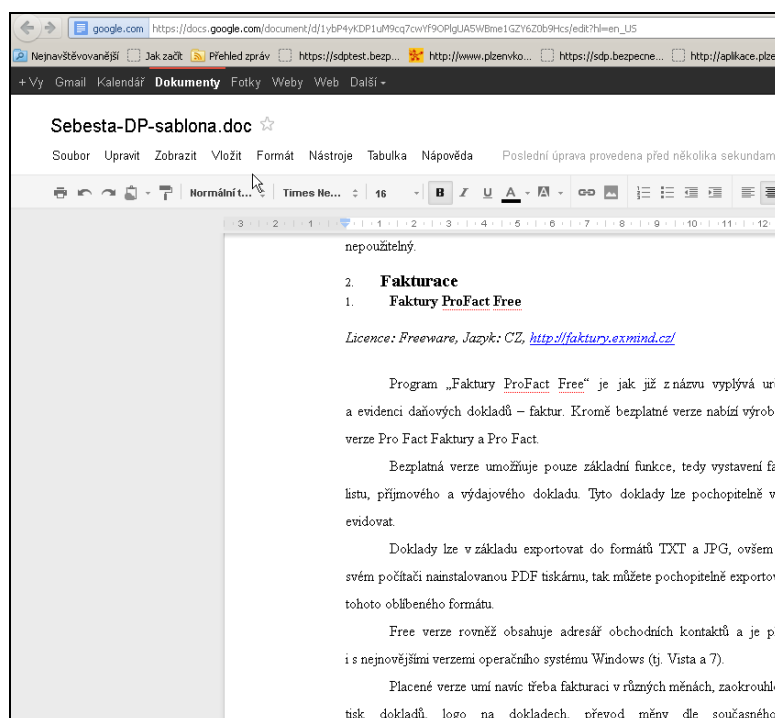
google.com https://docs.google.com/document/d/1ybP4yKDP1uM9cq7cwYf9OPlgUA5WBme1GZY6Z0b9Hcs/edit?hl=en_US

Nejnavštěvovanější Jak začít Přehled zpráv https://sdptest.bezp... http://www.plzenvko... https://sdp.bezpecne... http://aplikace.plze

+Vy Gmail Kalendář Dokumenty Fotky Weby Web Další

Sebesta-DP-sablona.doc

Soubor Upravit Zobrazit Vložit Formát Nástroje Tabulka Nápověda Poslední úprava provedena před několika sekundam

Normální t... Times Ne... 16 B I U A

3 2 1 1 1 2 3 4 5 6 7 8 9 10 11 12

nepoužitelný.

2. Fakturace

1. Faktury ProFact Free

Licence: Freeware, Jazyk: CZ, http://faktury.exmind.cz/

Program „Faktury ProFact Free“ je jak již z názvu vyplývá ur a evidenci daňových dokladů – faktur. Kromě bezplatné verze nabízí výrob verze Pro Fact Faktury a Pro Fact.

Bezplatná verze umožňuje pouze základní funkce, tedy vystavení f listu, příjmového a výdajového dokladu. Tyto doklady lze pochopitelně v evidovat.

Doklady lze v základu exportovat do formátů TXT a JPG, ovšem svém počítači nainstalovanou PDF tiskárnu, tak můžete pochopitelně exportov tohoto oblíbeného formátu.

Free verze rovněž obsahuje adresář obchodních kontaktů a je p i s nejnovějšími verzemi operačního systému Windows (tj. Vista a 7).

Placené verze umí navíc třeba fakturaci v různých měnách, zaokrouhl tisk dokladů, logo na dokladech, převod měny dle současného